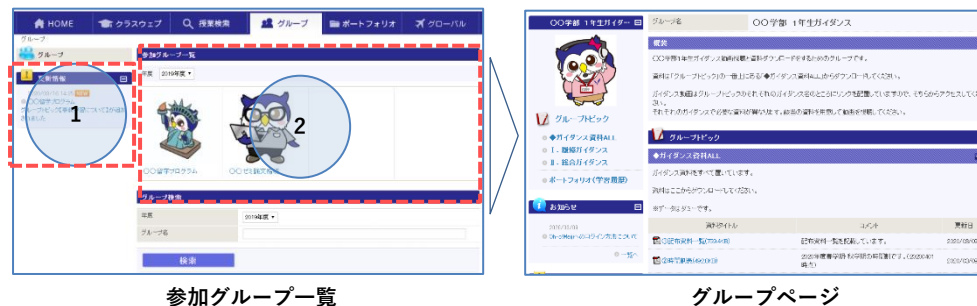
HOME　クラスウェブ　授業検索　グループ　ポートフォリオ　グローバル

グループ

グループ

更新情報

○○留学プログラム
グループピック「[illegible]」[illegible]

1

参加グループ一覧

年度　2019年度

2

○○留学プログラム

○○学部 1年生ガイダンス

グループ検索

年度　2019年度

グループ名

検索

○○学部 1年生ガイダ...

グループ名　○○学部 1年生ガイダンス

概要

○○学部1年生ガイダンス資料や資料ダウンロードするためのグループです。

資料は「グループトピック」の一番上にある「◆ガイダンス資料ALL」からダウンロードしてください。

ガイダンス動画はグループトピックのそれぞれのガイダンスのところにリンクを配置していますので、そちらからアクセスしてください。
それぞれのガイダンスで必要な資料が異なります。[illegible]

グループトピック

◆ガイダンス資料ALL
Ⅰ．履修ガイダンス
Ⅱ．総合ガイダンス
ポートフォリオ（学習履歴）

お知らせ

グループトピック

◆ガイダンス資料ALL

ガイダンス資料をすべて置いています。

資料はここからダウンロードしてください。

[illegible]

資料タイトル　コメント　更新日

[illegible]　証明資料一覧を配置しています。

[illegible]

参加グループ一覧

グループページ